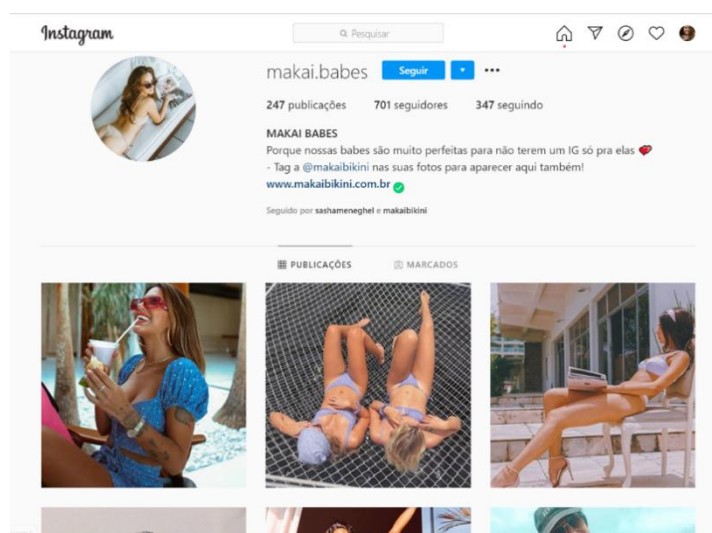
Instagram

Pesquisar

makai.babes Seguir

247 publicações 701 seguidores 347 seguindo

MAKAI BABES
Porque nossas babes são muito perfeitas para não terem um IG só pra elas
- Tag a @makaibikini nas suas fotos para aparecer aqui também!
www.makaibikini.com.br

Seguido por sashameneghel e makaibikini

PUBLICAÇÕES MARCADOS